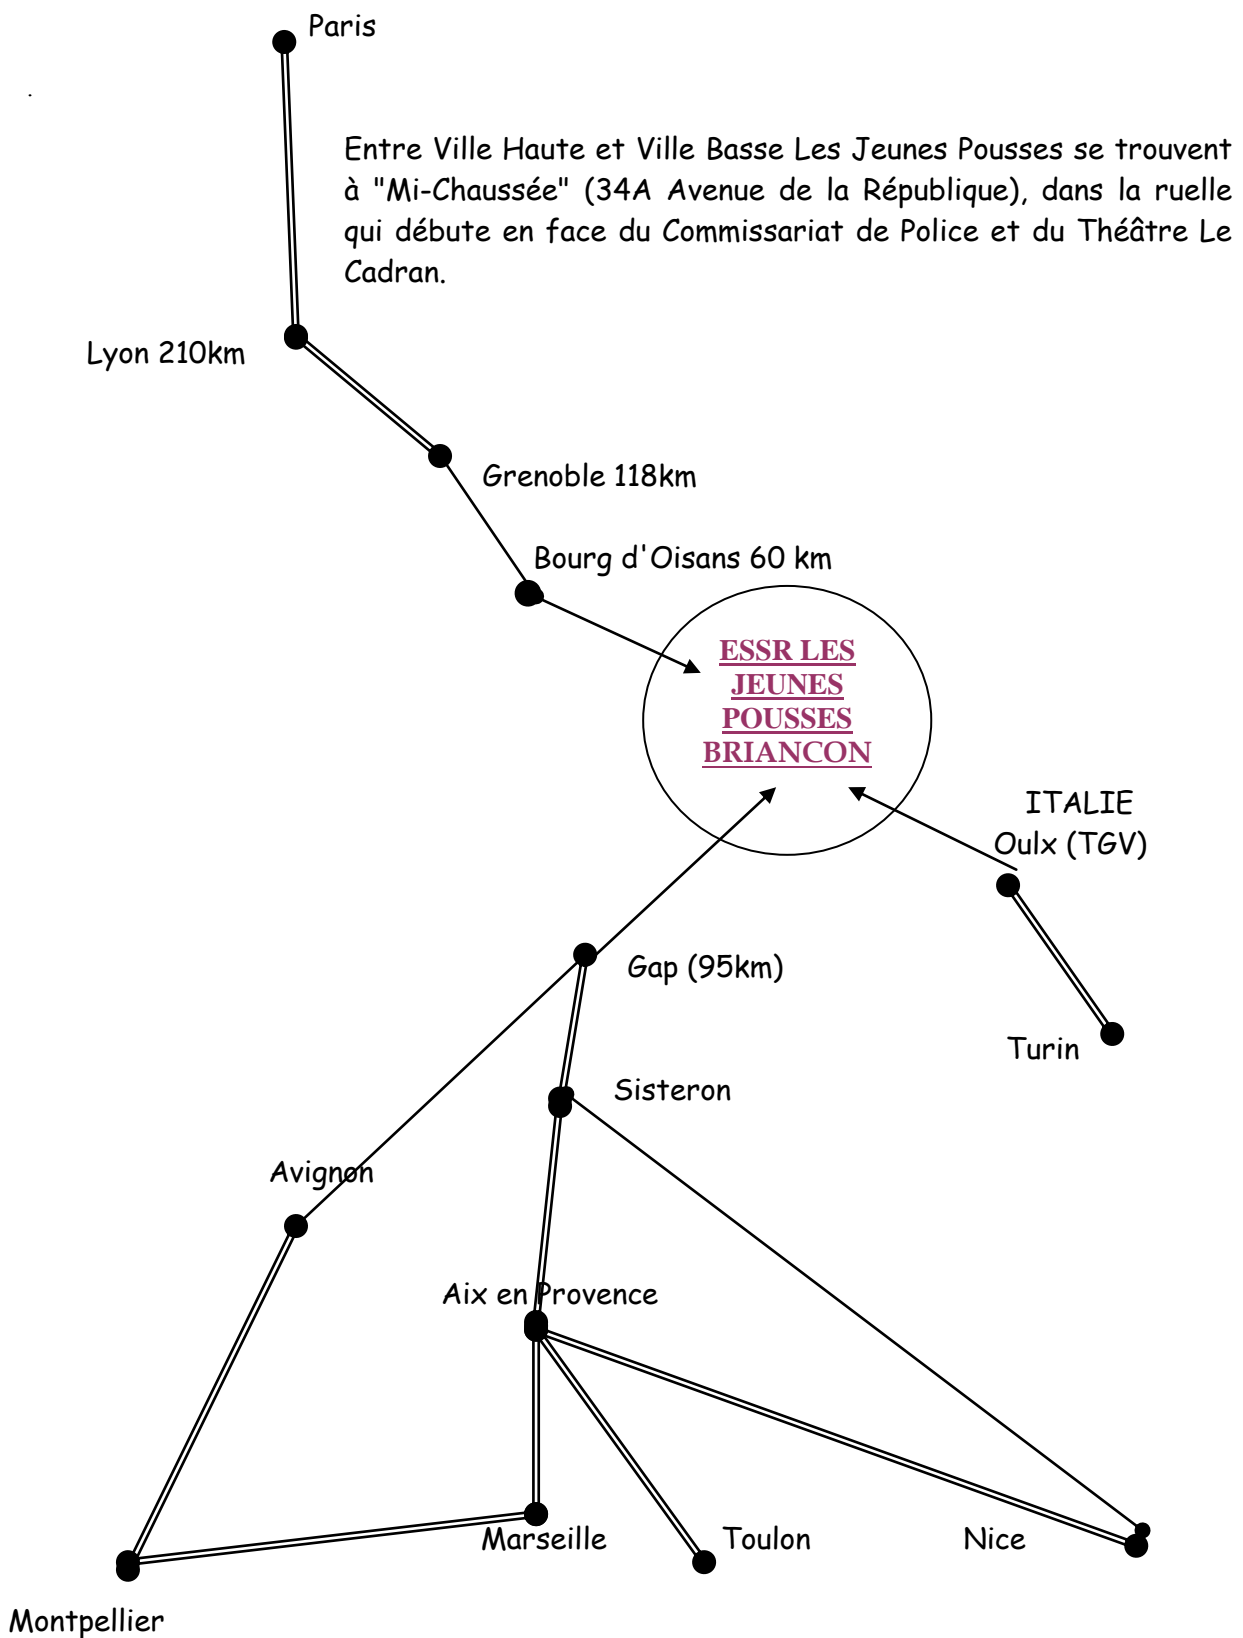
Paris

Entre Ville Haute et Ville Basse Les Jeunes Pousses se trouvent à "Mi-Chaussée" (34A Avenue de la République), dans la ruelle qui débute en face du Commissariat de Police et du Théâtre Le Cadran.

Lyon 210km

Grenoble 118km

Bourg d'Oisans 60 km

ESSR LES JEUNES POUSSES BRIANCON

ITALIE
Oulx (TGV)

Gap (95km)

Turin

Sisteron

Avignon

Aix en Provence

Marseille

Toulon

Nice

Montpellier